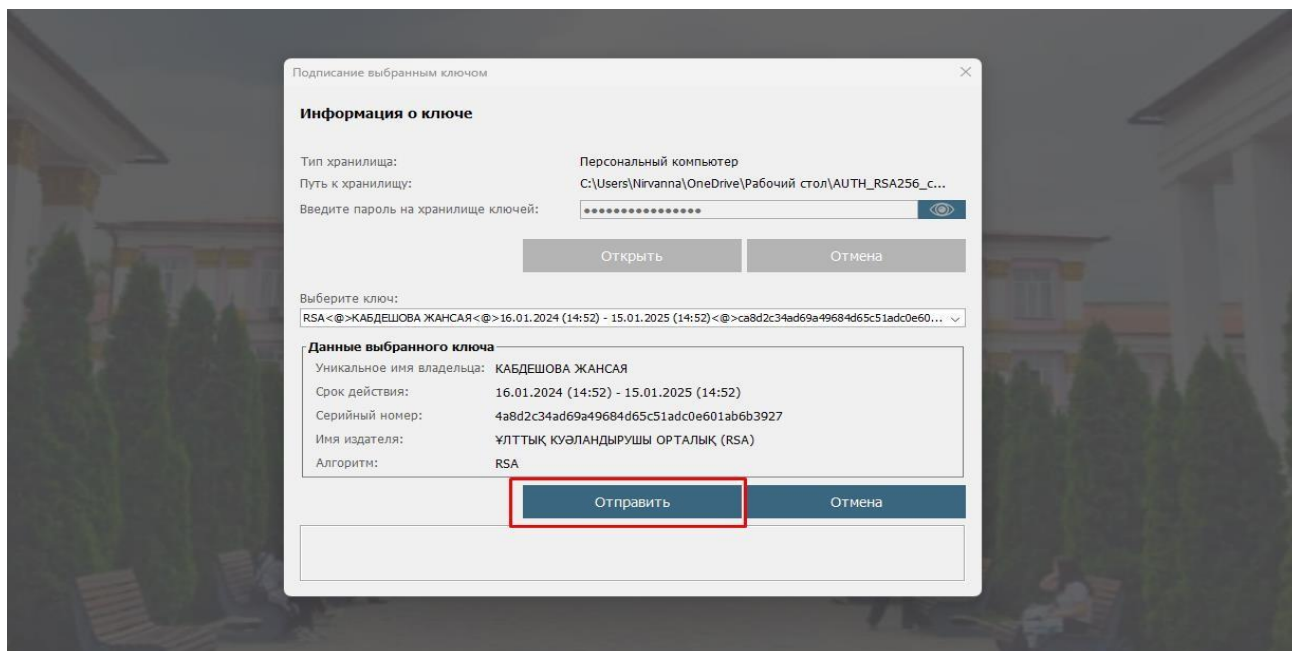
Подписание выбранным ключом

Информация о ключе

Тип хранилища: Персональный компьютер
Путь к хранилищу: C:\Users\Nirvanna\OneDrive\Рабочий стол\AUTH_RSA256_c...
Введите пароль на хранилище ключей: ••••••••••••••••

Открыть
Отмена

Выберите ключ:
RSA<@>КАБДЕШОВА ЖАНСАЯ<@>16.01.2024 (14:52) - 15.01.2025 (14:52)<@>ca8d2c34ad69a49684d65c51adc0e60...

Данные выбранного ключа
Уникальное имя владельца: КАБДЕШОВА ЖАНСАЯ
Срок действия: 16.01.2024 (14:52) - 15.01.2025 (14:52)
Серийный номер: 4a8d2c34ad69a49684d65c51adc0e601ab6b3927
Имя издателя: ҰЛТТЫҚ КУӘЛАНДЫРУШЫ ОРТАЛЫҚ (RSA)
Алгоритм: RSA

Отправить
Отмена